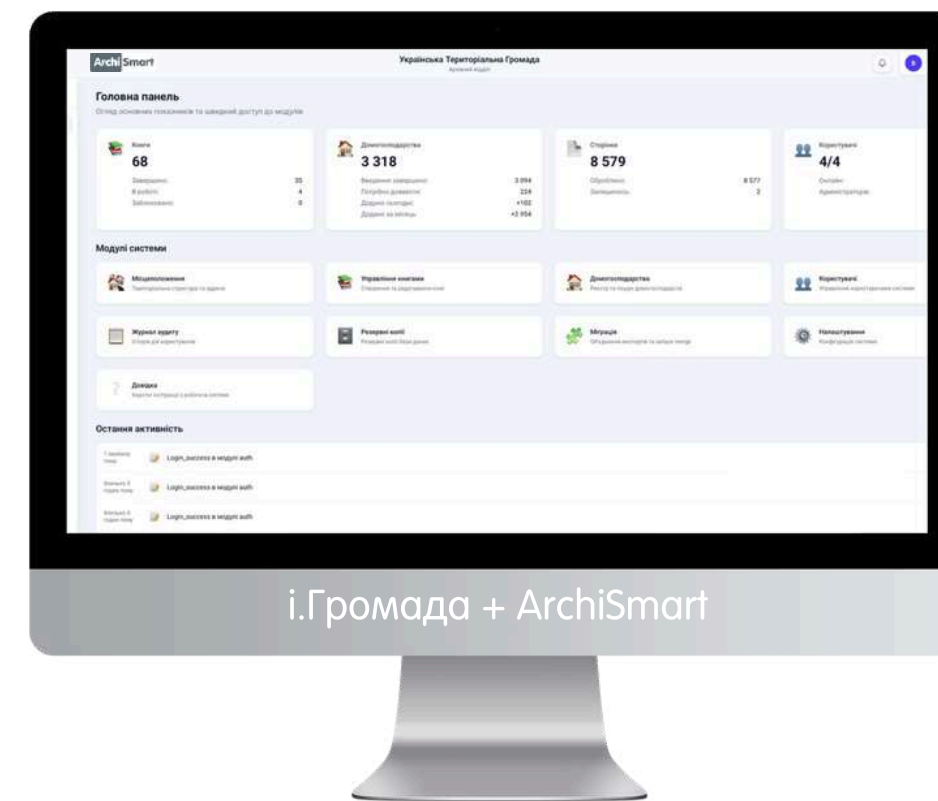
ArchiSmart

Українська Територіальна Громада
Архівний відділ

Головна панель
Огляд основних показників та швидкий доступ до модулів

Книги
68
Завершено 35
В роботі 4
Заблоковано 0

Домогосподарства
3 318
Введення завершено 3 094
Потрібна довіввести 224
Додано сьогодні +102
Додано за місяць +3 954

Сторінки
8 579
Оброблено 8 577
Залишилось 2

Користувачі
4/4
Онлайн
Адміністратори

Модулі системи

Місцезнаходження
Територіальна структура та адреси

Управління книгами
Створення та редагування книг

Домогосподарства
Реєстр та пошук домогосподарств

Користувачі
Управління користувачами системи

Журнал аудиту
Історія дій користувачів

Резервні копії
Резервні копії бази даних

Міграція
Об'єднання екcпортів та запуск merge

Налаштування
Конфігурація системи

Довідка
Короткі інструкції з роботи в системі

Остання активність

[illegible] Login_success в модулі auth
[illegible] Login_success в модулі auth
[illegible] Login_success в модулі auth

і.Громада + ArchiSmart